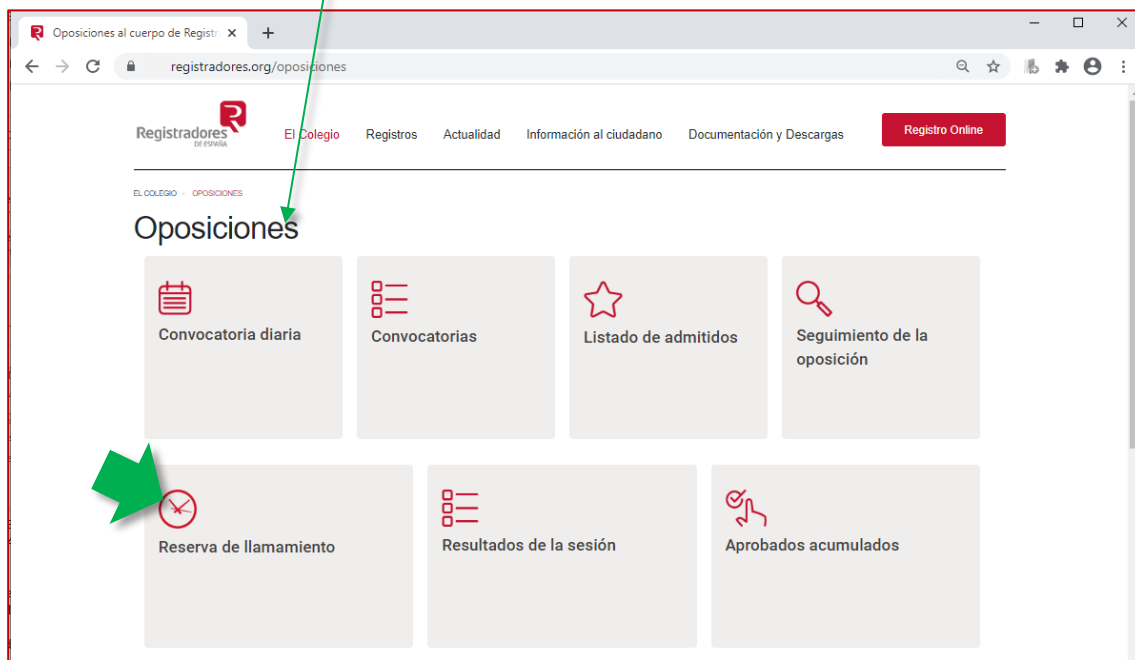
Oposiciones al cuerpo de Regist

registradores.org/oposiciones

Registradores DE ESPAÑA

El Colegio Registros Actualidad Información al ciudadano Documentación y Descargas

Registro Online

EL COLEGIO > OPOSICIONES

Oposiciones

Convocatoria diaria

Convocatorias

Listado de admitidos

Seguimiento de la oposición

Reserva de llamamiento

Resultados de la sesión

Aprobados acumulados